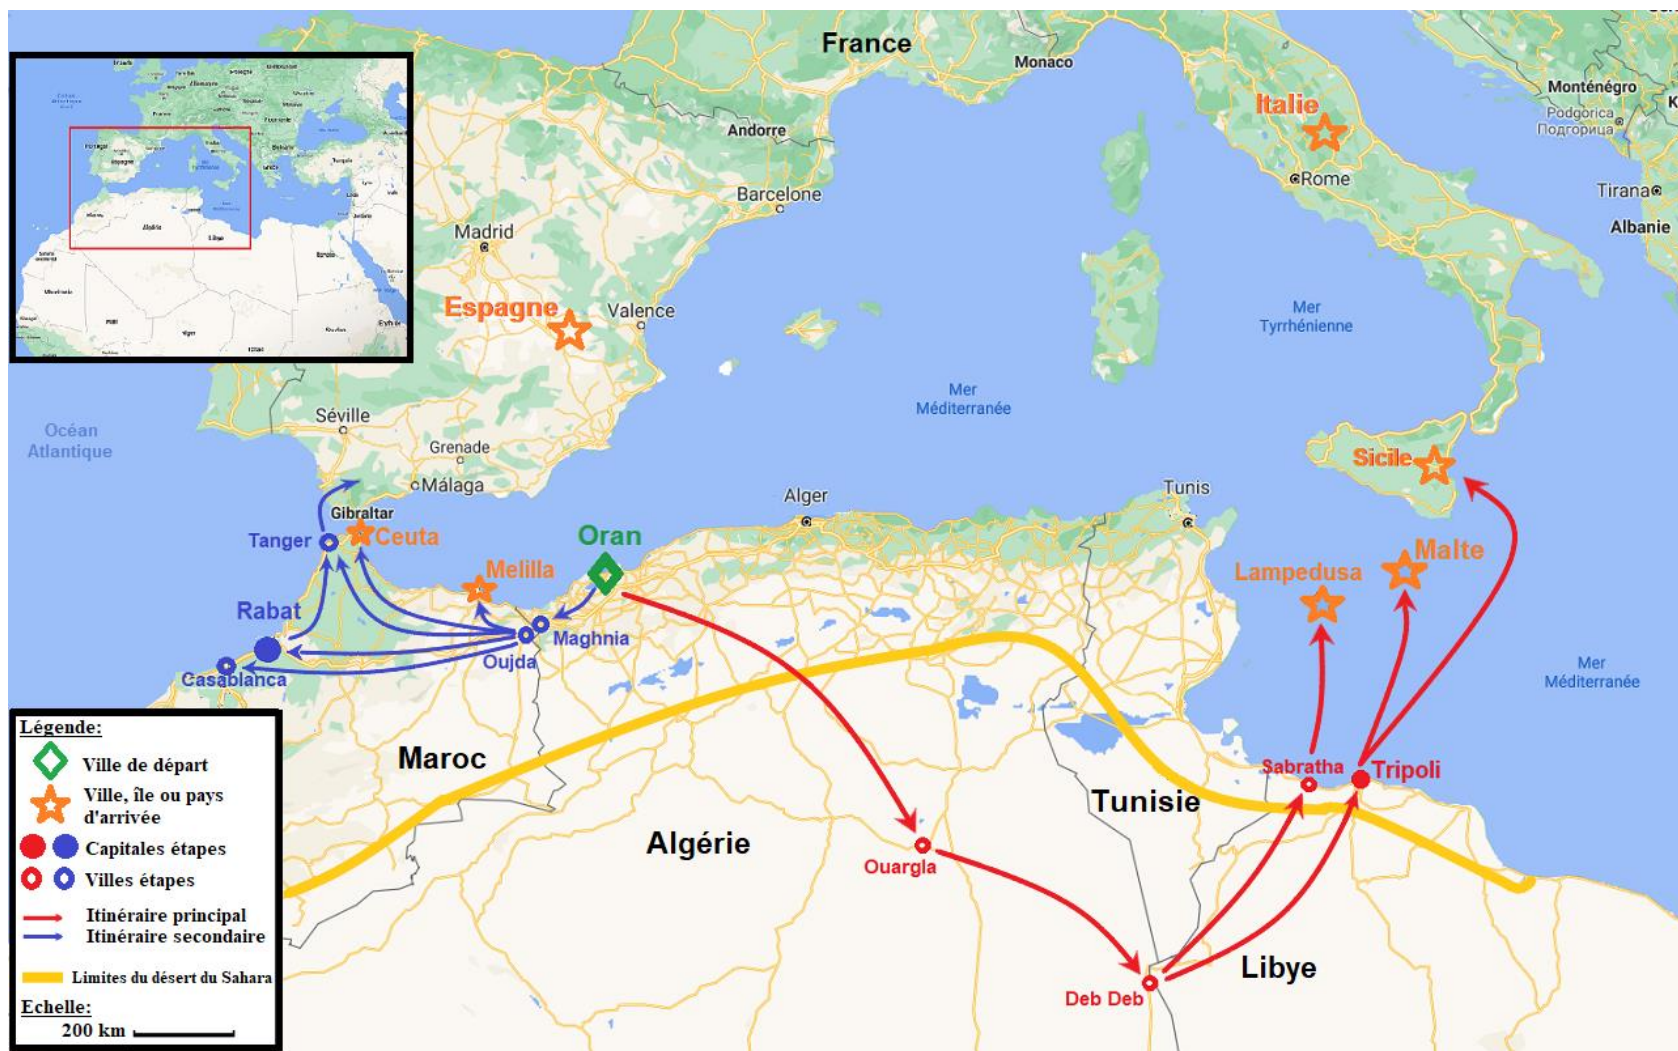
France
Monaco
Andorre
Italie
Rome
Monténégro
Podgorica
Подгорица
Tirana
Albanie
Barcelone
Madrid
Espagne
Valence
Mer Tyrrhénienne
Mer Méditerranée
Océan Atlantique
Séville
Grenade
Málaga
Sicile
Alger
Tunis
Gibraltar
Tanger
Ceuta
Oran
Melilla
Malte
Lampedusa
Rabat
Maghnia
Oujda
Casablanca
Mer Méditerranée
Maroc
Tunisie
Sabratha
Tripoli
Algérie
Ouargla
Libye
Deb Deb

Légende:
Ville de départ
Ville, île ou pays d'arrivée
Capitales étapes
Villes étapes
Itinéraire principal
Itinéraire secondaire
Limites du désert du Sahara
Echelle:
200 km